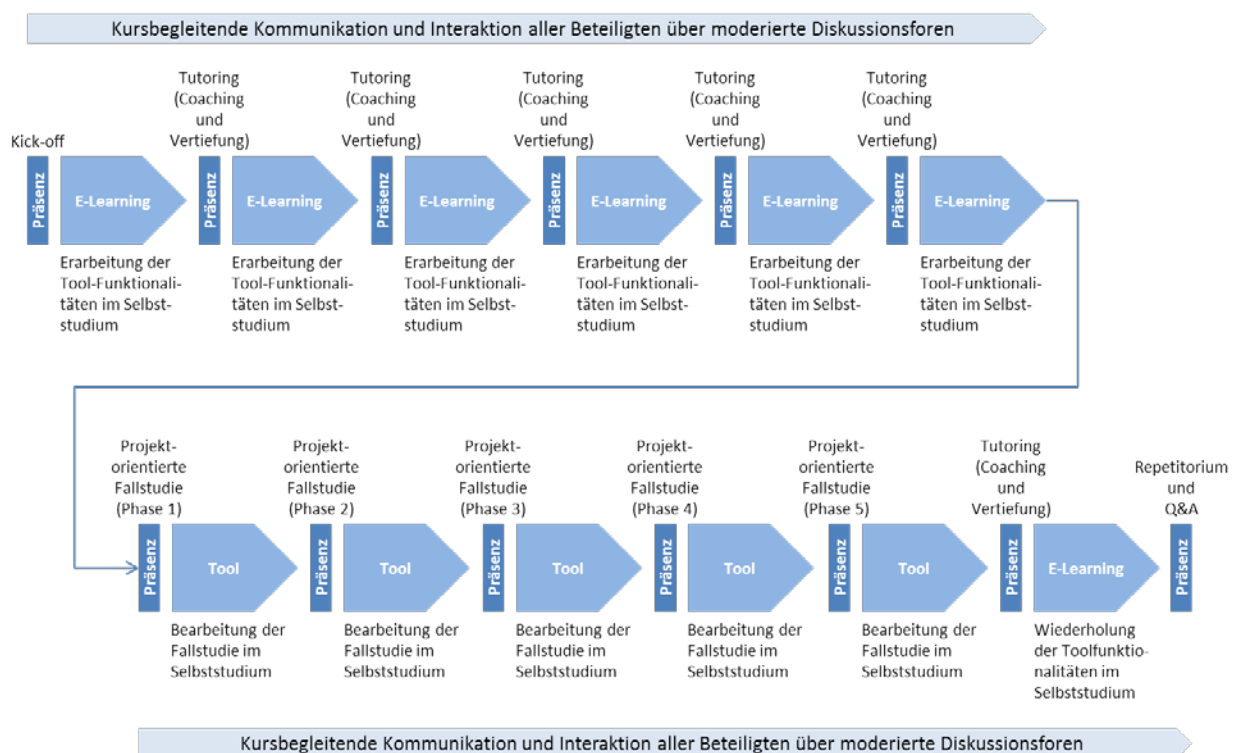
Kursbegleitende Kommunikation und Interaktion aller Beteiligten über moderierte Diskussionsforen

Kick-off

Präsenz

E-Learning

Erarbeitung der Tool-Funktionalitäten im Selbststudium

Tutoring (Coaching und Vertiefung)

Präsenz

E-Learning

Erarbeitung der Tool-Funktionalitäten im Selbststudium

Tutoring (Coaching und Vertiefung)

Präsenz

E-Learning

Erarbeitung der Tool-Funktionalitäten im Selbststudium

Tutoring (Coaching und Vertiefung)

Präsenz

E-Learning

Erarbeitung der Tool-Funktionalitäten im Selbststudium

Tutoring (Coaching und Vertiefung)

Präsenz

E-Learning

Erarbeitung der Tool-Funktionalitäten im Selbststudium

Tutoring (Coaching und Vertiefung)

Präsenz

E-Learning

Erarbeitung der Tool-Funktionalitäten im Selbststudium

Projektorientierte Fallstudie (Phase 1)

Präsenz

Tool

Bearbeitung der Fallstudie im Selbststudium

Projektorientierte Fallstudie (Phase 2)

Präsenz

Tool

Bearbeitung der Fallstudie im Selbststudium

Projektorientierte Fallstudie (Phase 3)

Präsenz

Tool

Bearbeitung der Fallstudie im Selbststudium

Projektorientierte Fallstudie (Phase 4)

Präsenz

Tool

Bearbeitung der Fallstudie im Selbststudium

Projektorientierte Fallstudie (Phase 5)

Präsenz

Tool

Bearbeitung der Fallstudie im Selbststudium

Tutoring (Coaching und Vertiefung)

Präsenz

E-Learning

Wiederholung der Toolfunktionalitäten im Selbststudium

Repetitorium und Q&A

Präsenz

Kursbegleitende Kommunikation und Interaktion aller Beteiligten über moderierte Diskussionsforen